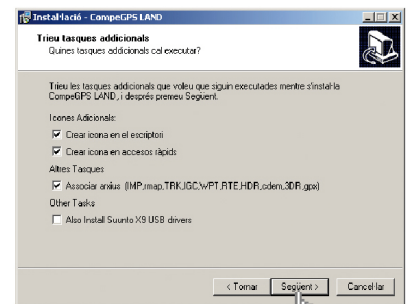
Instal·lació - CompeGPS LAND

Trieu tasques addicionals
Quines tasques addicionals cal executar?

Trieu les tasques addicionals que voleu que siguin executades mentre s'instal·la CompeGPS LAND, i després premeu Següent.

Icones Adicionals:
Crear icona en el escriptori
Crear icona en accesos ràpids

Altres Tasques
Associar arxius (IMP,rmap,TRK,IGC,WPT,RTE,HDR,cdem,3DR,gpx)

Other Tasks
Also Install Suunto X9 USB drivers

< Tornar | Següent > | Cancel·lar